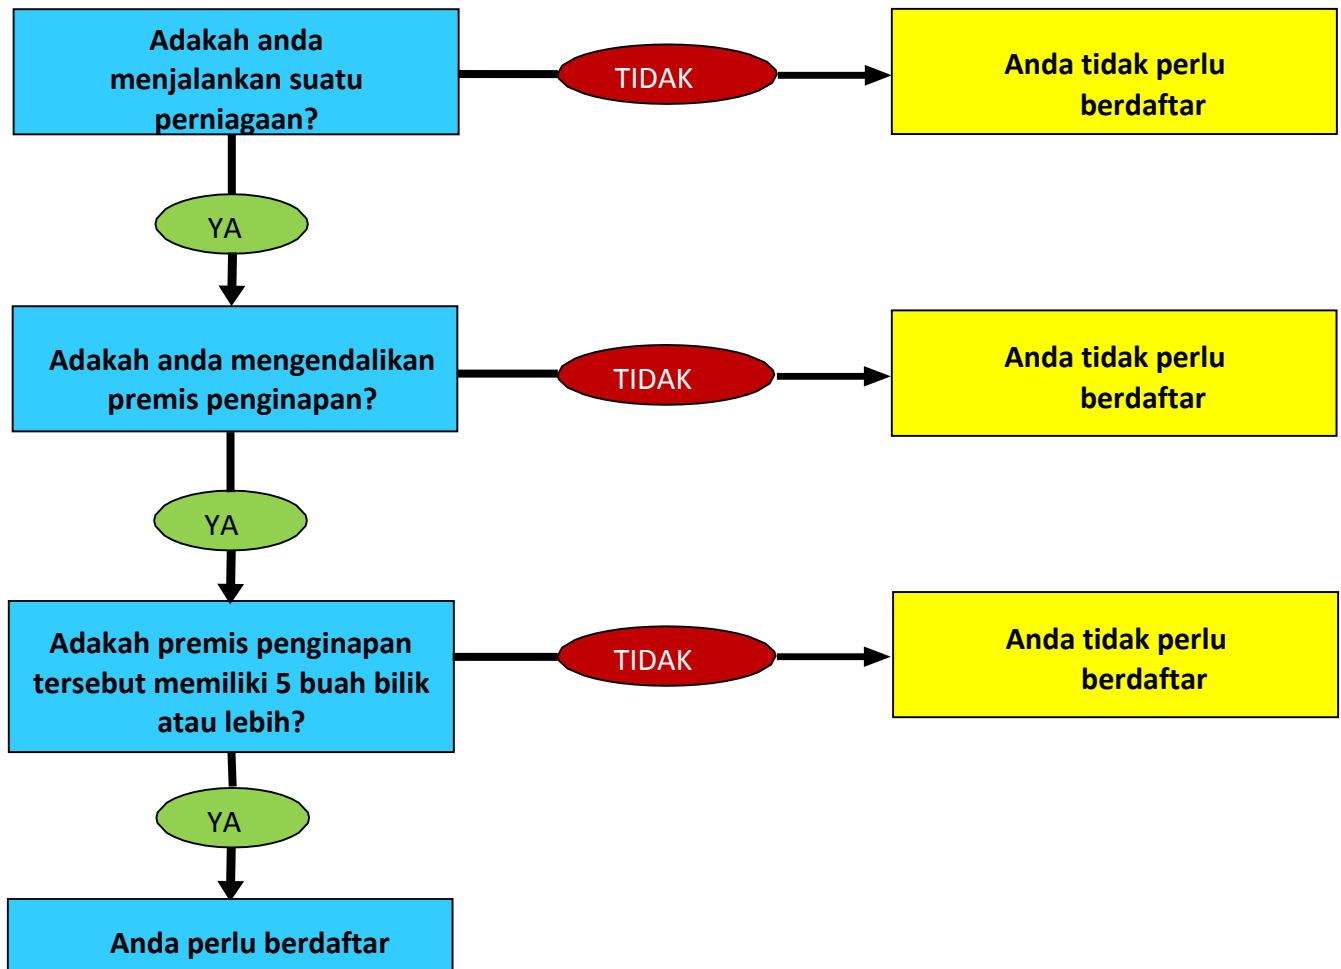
Adakah anda menjalankan suatu perniagaan?

TIDAK

Anda tidak perlu berdaftar

YA

Adakah anda mengendalikan premis penginapan?

TIDAK

Anda tidak perlu berdaftar

YA

Adakah premis penginapan tersebut memiliki 5 buah bilik atau lebih?

TIDAK

Anda tidak perlu berdaftar

YA

Anda perlu berdaftar